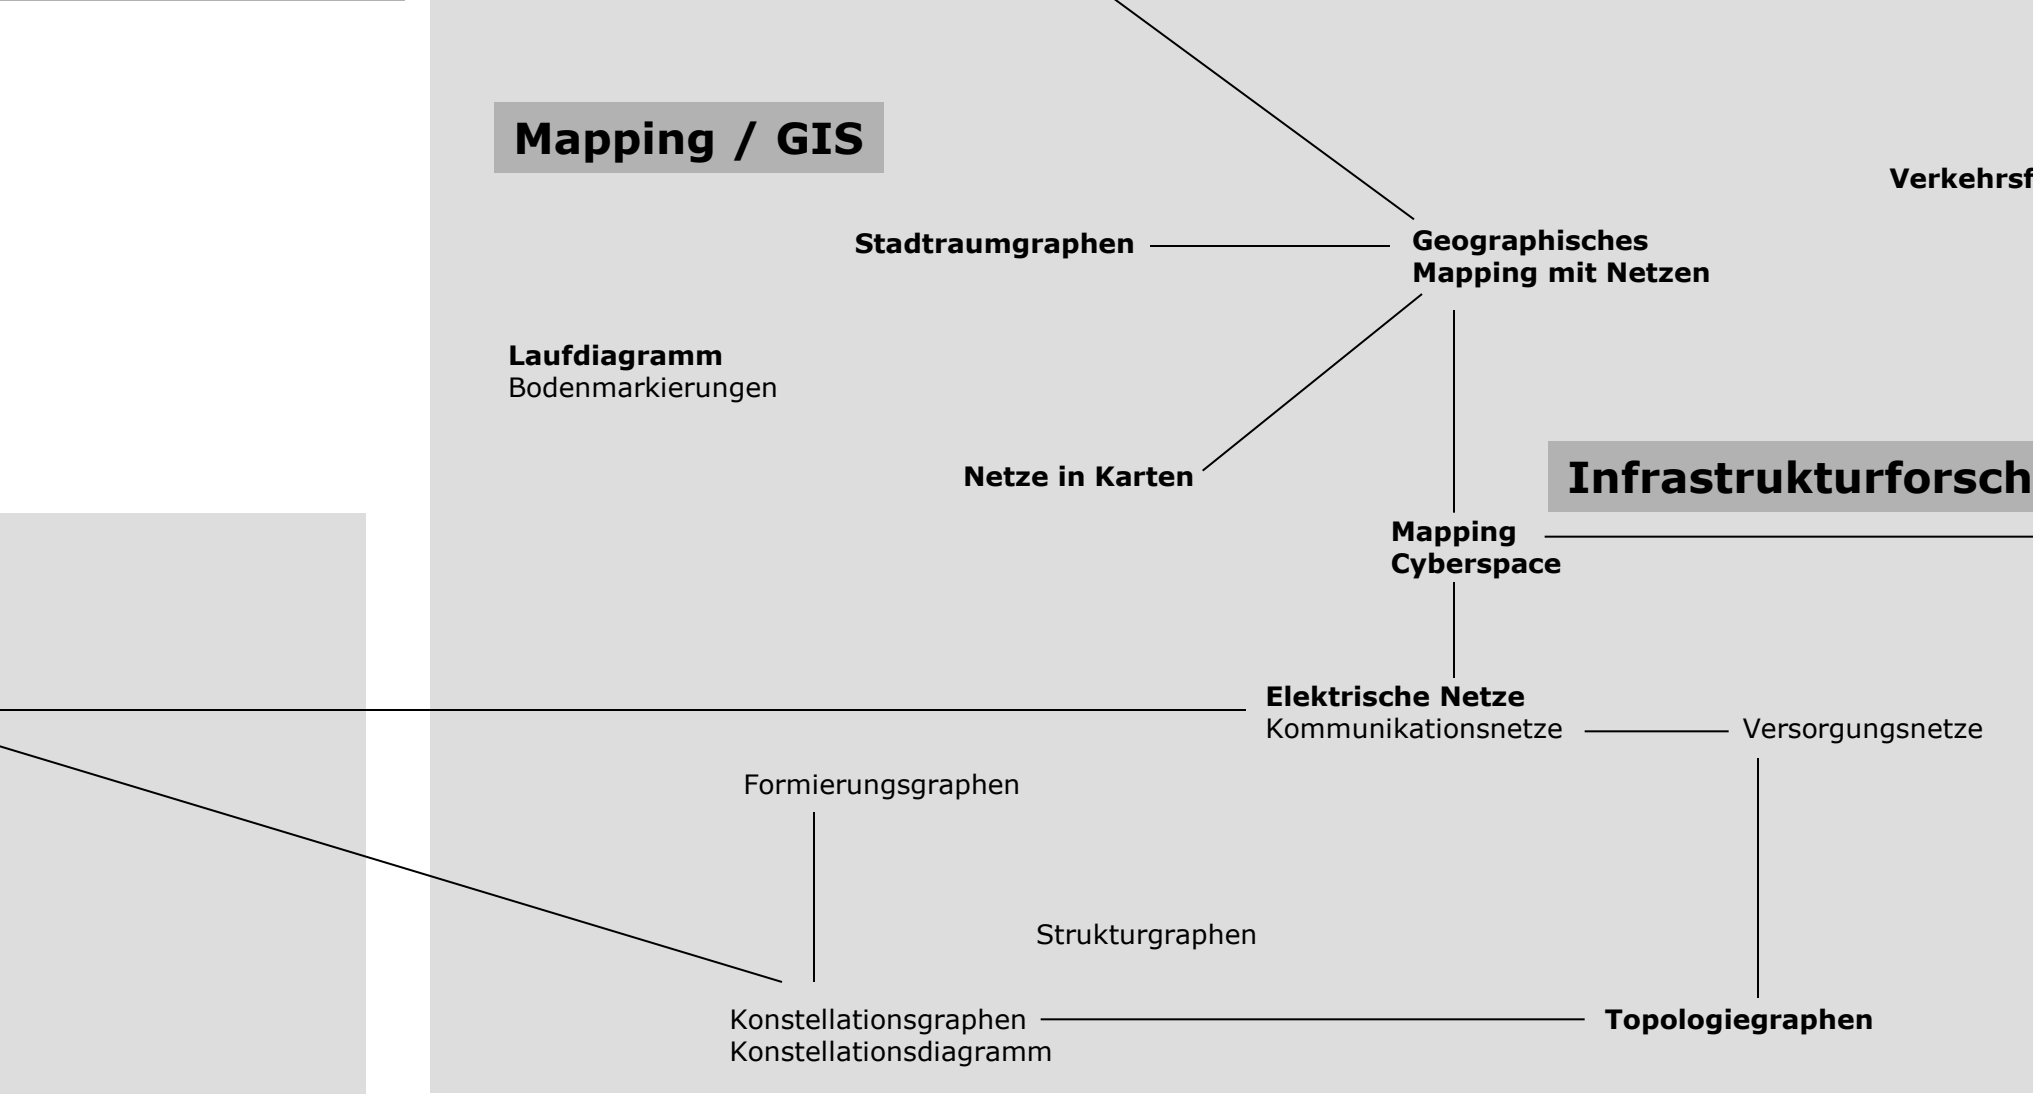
Mapping / GIS

Verkehrsf

Stadtraumgraphen

Geographisches Mapping mit Netzen

Laufdiagramm
Bodenmarkierungen

Netze in Karten

Infrastrukturforsch

Mapping Cyberspace

Elektrische Netze
Kommunikationsnetze

Versorgungsnetze

Formierungsgraphen

Strukturgraphen

Konstellationsgraphen
Konstellationsdiagramm

Topologiegraphen